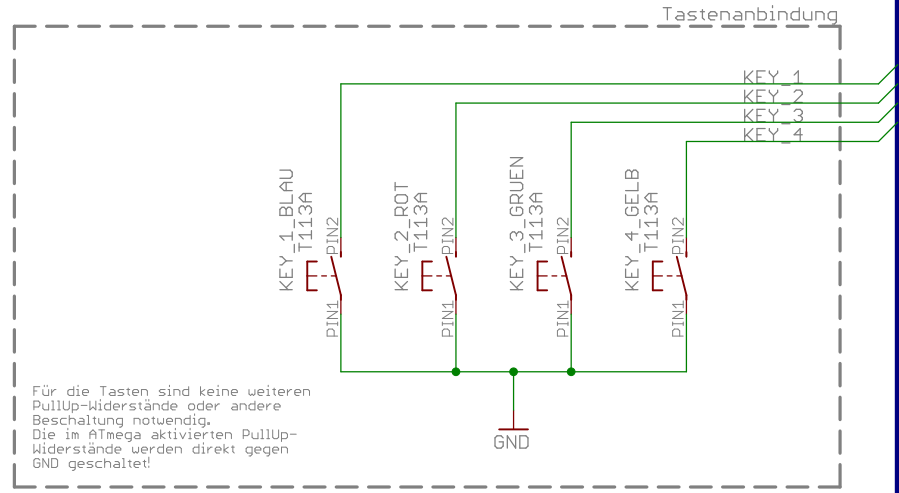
Tastenanbindung

KEY_1
KEY_2
KEY_3
KEY_4

KEY_1_BLAU
T113A
PIN2
PIN1

KEY_2_ROT
T113A
PIN2
PIN1

KEY_3_GRUEN
T113A
PIN2
PIN1

KEY_4_GELB
T113A
PIN2
PIN1

GND

Für die Tasten sind keine weiteren PullUp-Widerstände oder andere Beschaltung notwendig.
Die im ATmega aktivierten PullUp-Widerstände werden direkt gegen GND geschaltet!